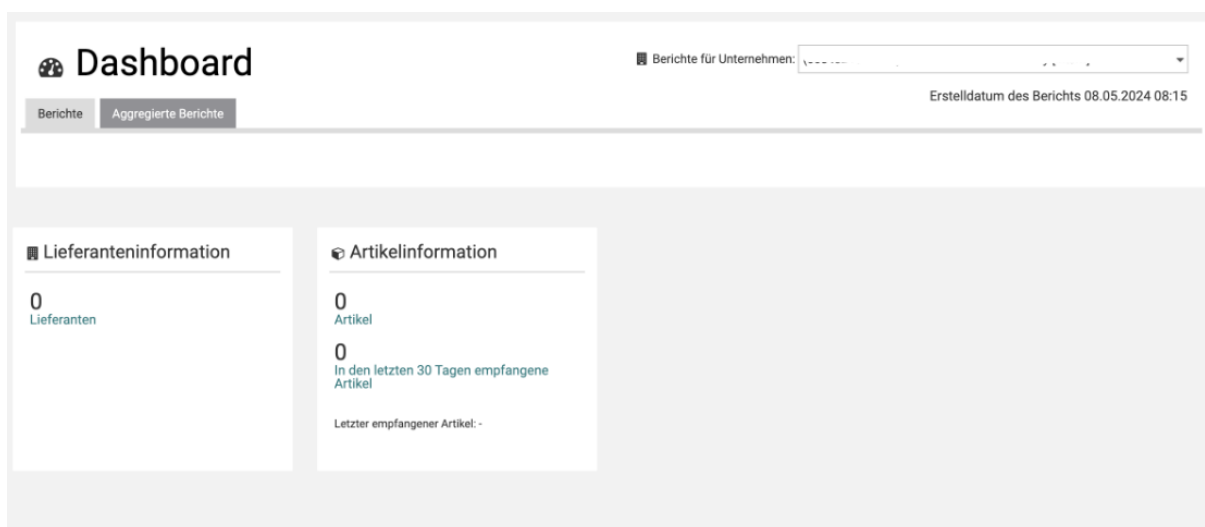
Dashboard

Berichte für Unternehmen: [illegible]

Erstelldatum des Berichts 08.05.2024 08:15

Berichte | Aggregierte Berichte

Lieferanteninformation

0
Lieferanten

Artikelinformation

0
Artikel

0
In den letzten 30 Tagen empfangene Artikel

Letzter empfangener Artikel: -